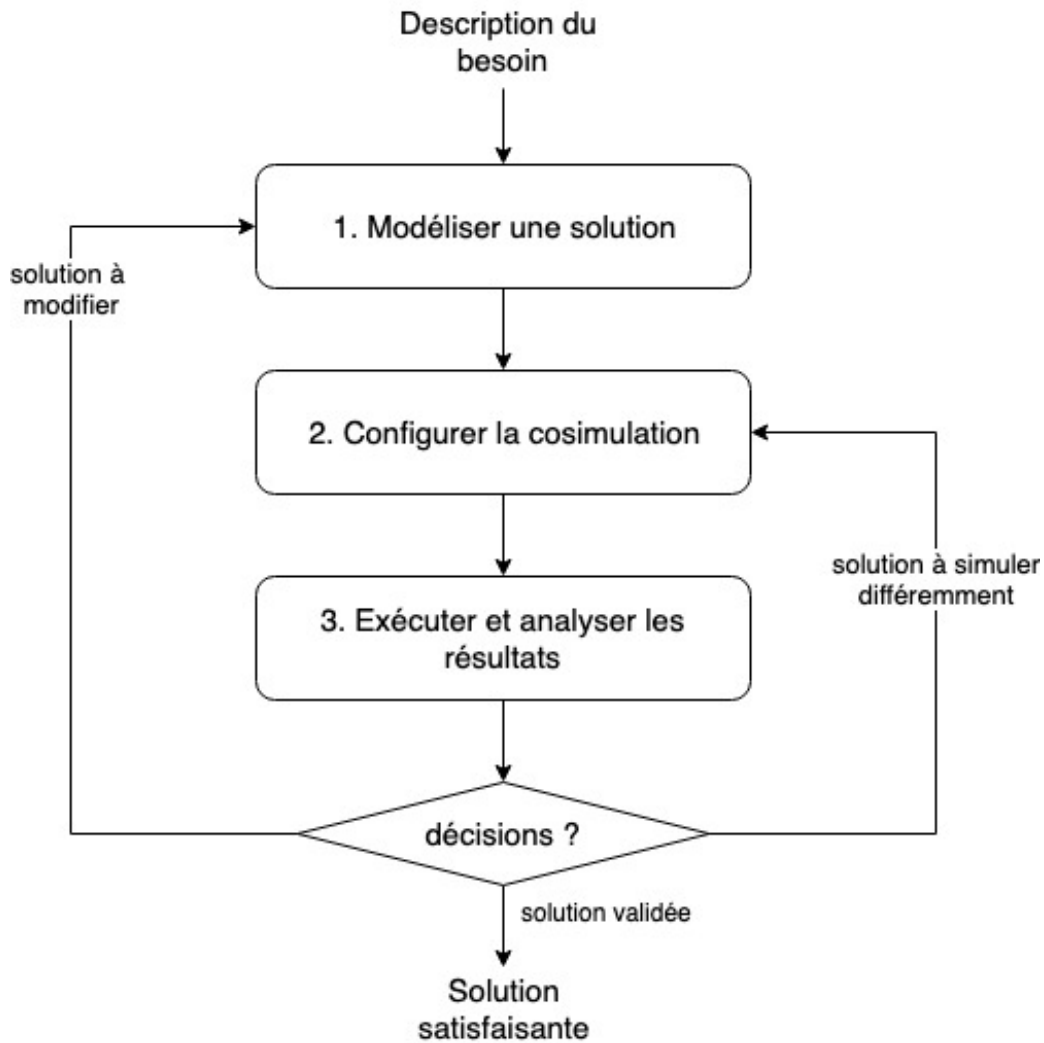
Description du besoin

1. Modéliser une solution

solution à modifier

2. Configurer la cosimulation

solution à simuler différemment

3. Exécuter et analyser les résultats

décisions ?

solution validée

Solution satisfaisante